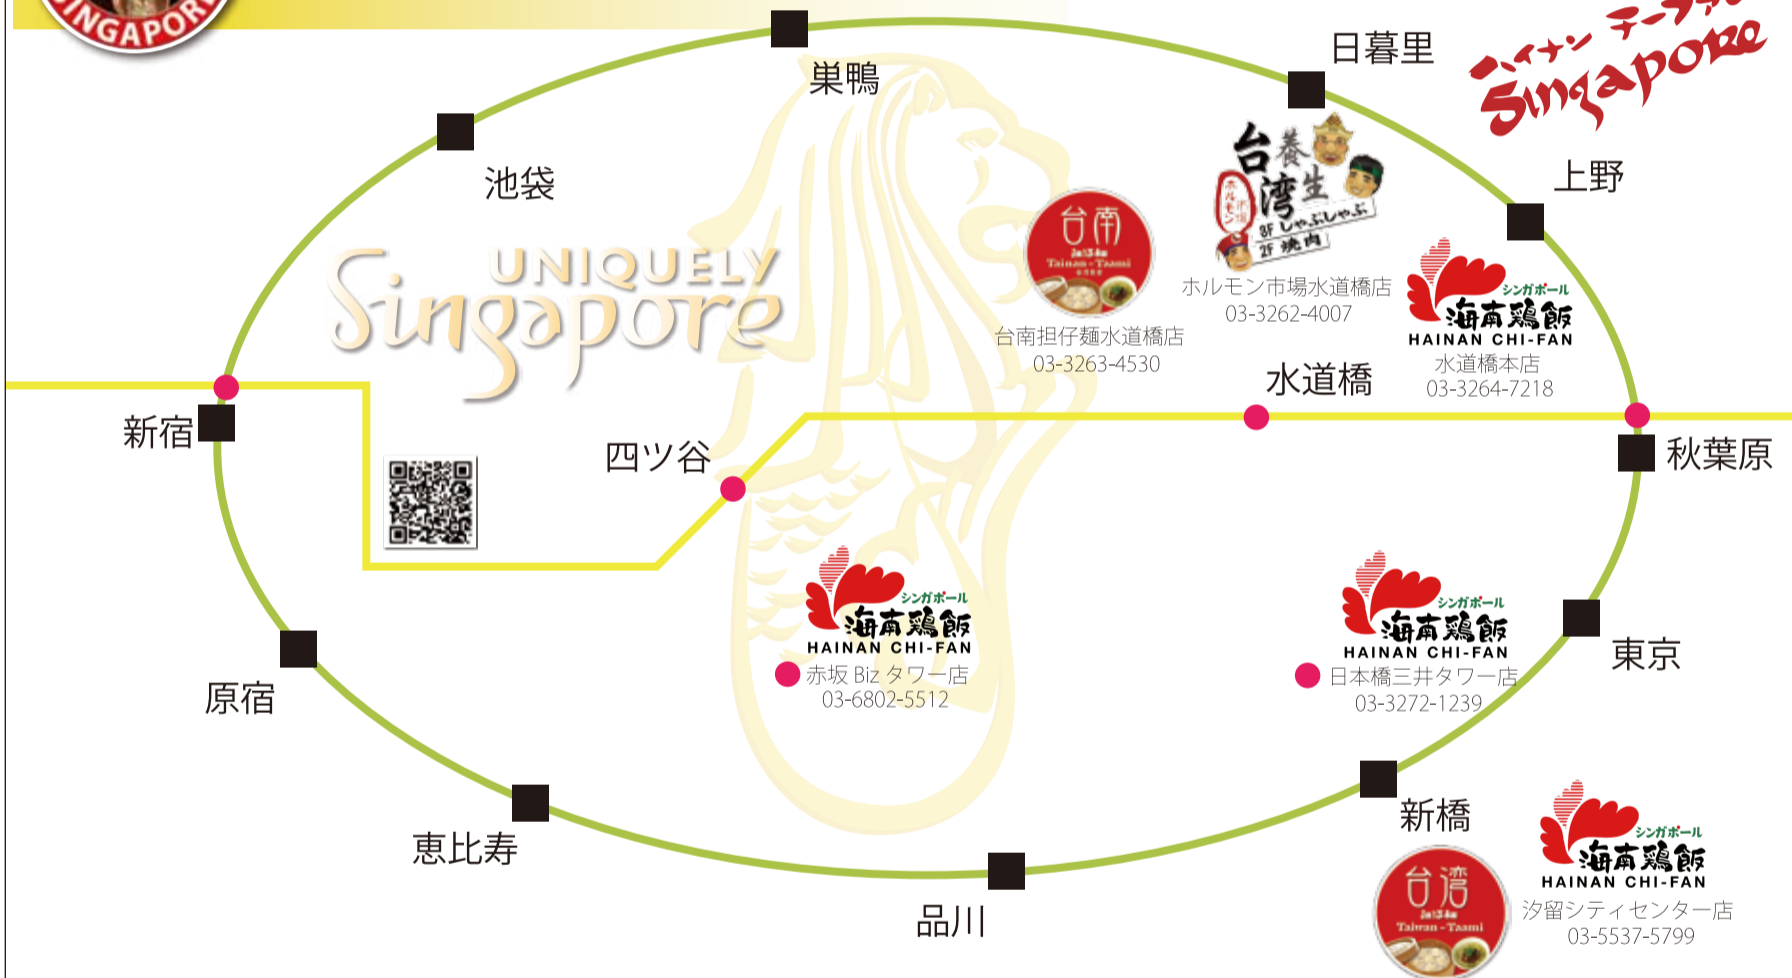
INGAPORE

巣鴨

日暮里

ハイナン チーファン Singapore

池袋

上野

UNIQUELY Singapore

台南 Tainan-Taami

台南担仔麵水道橋店
03-3263-4530

台湾 養生 ホルモン 1F 2F しゃぶしゃぶ 焼肉

ホルモン市場水道橋店
03-3262-4007

シンガポール 海南鶏飯 HAINAN CHI-FAN
水道橋本店
03-3264-7218

水道橋

新宿

四ツ谷

秋葉原

シンガポール 海南鶏飯 HAINAN CHI-FAN
赤坂 Biz タワー店
03-6802-5512

シンガポール 海南鶏飯 HAINAN CHI-FAN
日本橋三井タワー店
03-3272-1239

東京

原宿

恵比寿

新橋

品川

台湾 Taiwan-Taami

シンガポール 海南鶏飯 HAINAN CHI-FAN
汐留シティセンター店
03-5537-5799